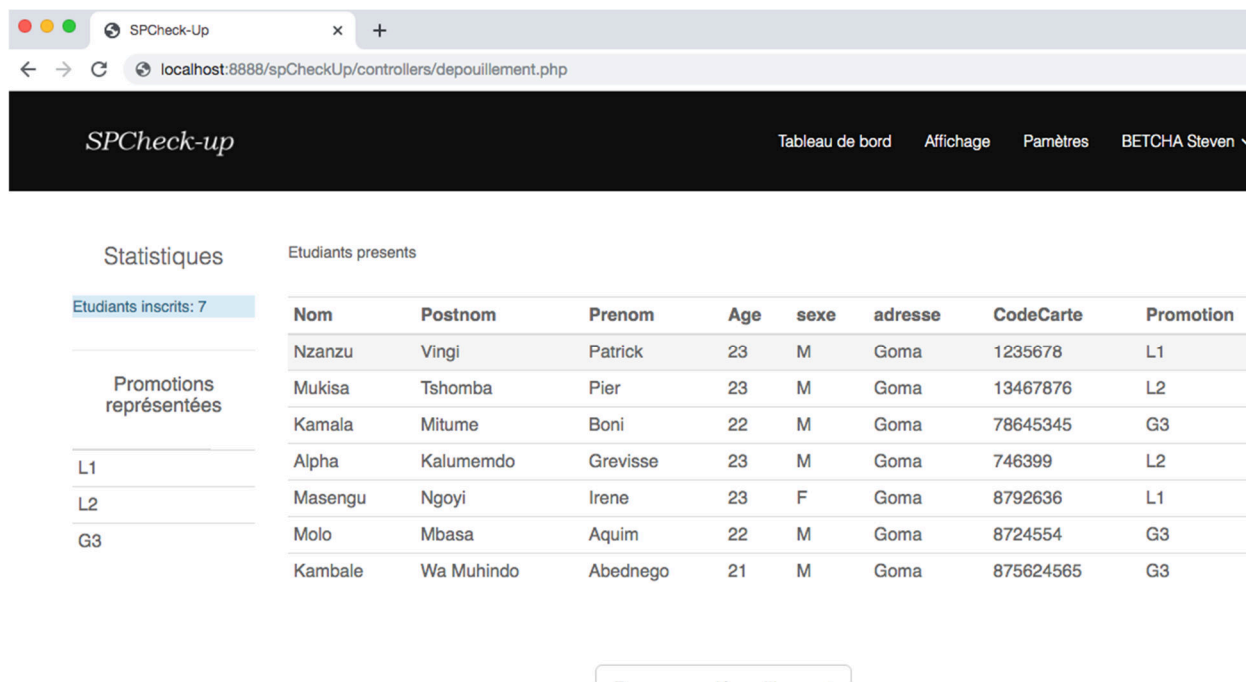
SPCheck-Up ×
+

localhost:8888/spCheckUp/controllers/depouillement.php

SPCheck-up

Tableau de bord Affichage Pamètres BETCHA Steven

Statistiques

Etudiants inscrits: 7

Promotions représentées

L1

L2

G3

Etudiants presents

| Nom | Postnom | Prenom | Age | sexe | adresse | CodeCarte | Promotion |
|---|---|---|---|---|---|---|---|
| Nzanzu | Vingi | Patrick | 23 | M | Goma | 1235678 | L1 |
| Mukisa | Tshomba | Pier | 23 | M | Goma | 13467876 | L2 |
| Kamala | Mitume | Boni | 22 | M | Goma | 78645345 | G3 |
| Alpha | Kalumemdo | Grevisse | 23 | M | Goma | 746399 | L2 |
| Masengu | Ngoyi | Irene | 23 | F | Goma | 8792636 | L1 |
| Molo | Mbasa | Aquim | 22 | M | Goma | 8724554 | G3 |
| Kambale | Wa Muhindo | Abednego | 21 | M | Goma | 875624565 | G3 |

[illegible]